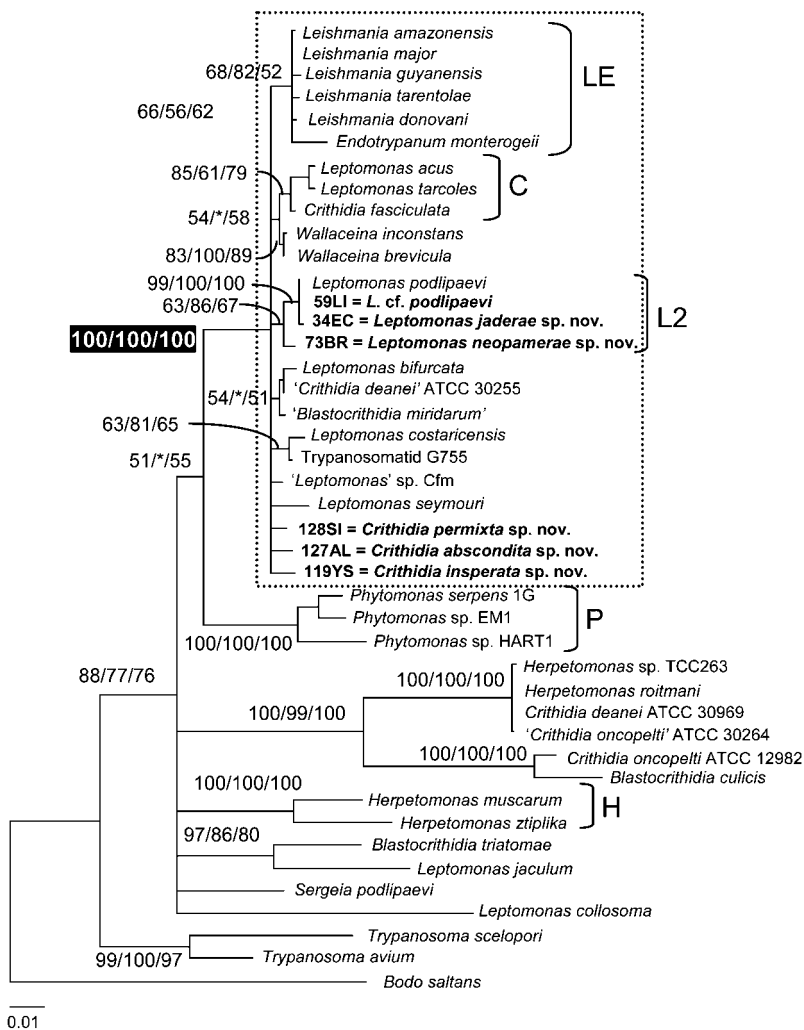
Leishmania amazonensis
Leishmania major
Leishmania guyanensis
Leishmania tarentolae
Leishmania donovani
Endotrypanum monterogeii
LE
68/82/52
66/56/62
85/61/79
Leptomonas acus
Leptomonas tarcoles
Crithidia fasciculata
C
54/*/58
83/100/89
Wallaceina inconstans
Wallaceina brevicula
99/100/100
Leptomonas podlipaevi
59LI = L. cf. podlipaevi
63/86/67
34EC = Leptomonas jaderae sp. nov.
L2
100/100/100
73BR = Leptomonas neopamerae sp. nov.
Leptomonas bifurcata
'Crithidia deanei' ATCC 30255
54/*/51
'Blastocrithidia miridarum'
63/81/65
Leptomonas costaricensis
Trypanosomatid G755
51/*/55
'Leptomonas' sp. Cfm
Leptomonas seymouri
128SI = Crithidia permixta sp. nov.
127AL = Crithidia abscondita sp. nov.
119YS = Crithidia insperata sp. nov.
Phytomonas serpens 1G
Phytomonas sp. EM1
P
Phytomonas sp. HART1
100/100/100
88/77/76
100/100/100
Herpetomonas sp. TCC263
Herpetomonas roitmani
100/99/100
Crithidia deanei ATCC 30969
'Crithidia oncopelti' ATCC 30264
100/100/100
Crithidia oncopelti ATCC 12982
Blastocrithidia culicis
100/100/100
Herpetomonas muscarum
H
Herpetomonas ztiplika
97/86/80
Blastocrithidia triatomae
Leptomonas jaculum
Sergeia podlipaevi
Leptomonas collosoma
Trypanosoma scelopori
99/100/97
Trypanosoma avium
Bodo saltans
0.01